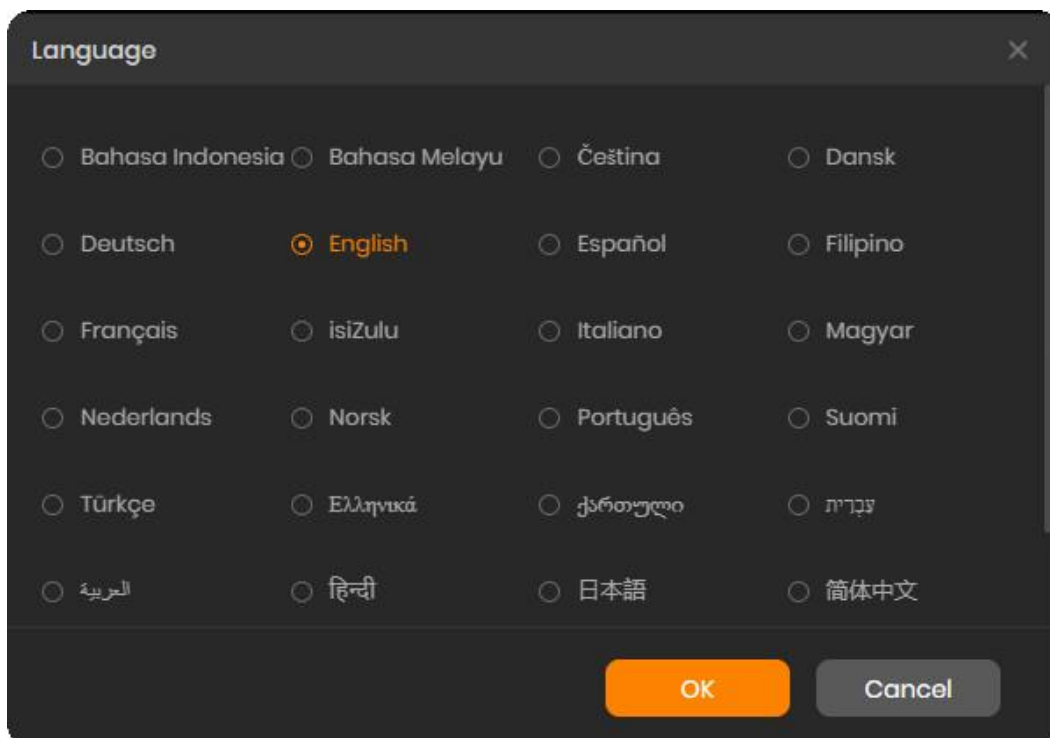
Language

×

Bahasa Indonesia
Bahasa Melayu
Čeština
Dansk

Deutsch
English
Español
Filipino

Français
isiZulu
Italiano
Magyar

Nederlands
Norsk
Português
Suomi

Türkçe
Ελληνικά
ქართული
עברית

العربية
हिन्दी
日本語
简体中文

OK
Cancel